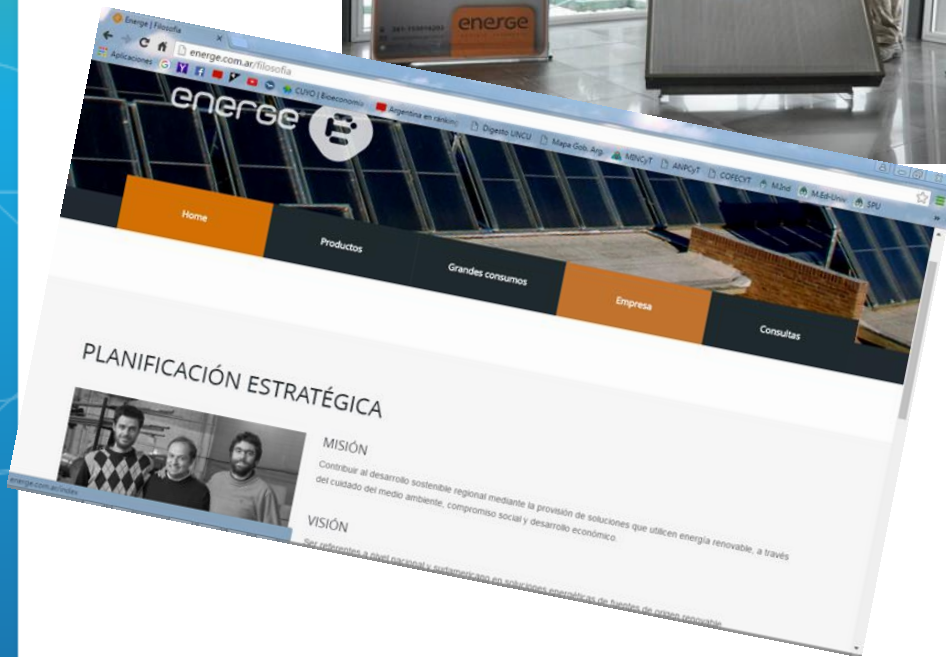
Energe | Filosofía

energe.com.ar/filosofia

Aplicaciones

CUYO | Bioeconomía

Argentina en ranking

Digesto UNCU

Mapa Gob. Arg.

MINCyT

ANPCyT

COFECYT

M.Ind

M.Ed-Univ

SPU

energe

energe

Home

Productos

Grandes consumos

Empresa

Consultas

PLANIFICACIÓN ESTRATÉGICA

MISIÓN

Contribuir al desarrollo sostenible regional mediante la provisión de soluciones que utilicen energía renovable, a través del cuidado del medio ambiente, compromiso social y desarrollo económico.

VISIÓN

Ser referentes a nivel nacional y sudamericano en soluciones energéticas de fuentes de origen renovable.

energe.com.ar/index